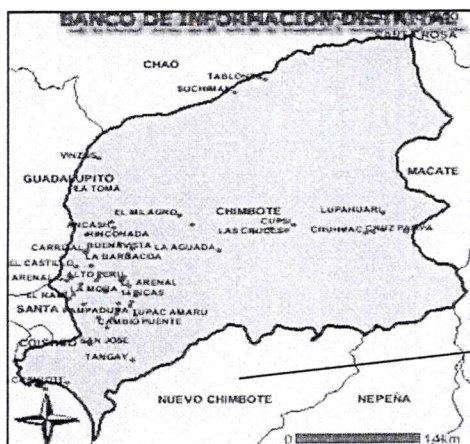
BANCO DE INFORMACION DISTRITAL

SANTA ROSA

CHAO

TABLONES

SUCHIMAN

VINZOS

GUADALUPITO

LA TOMA

MACATE

EL MILAGRO

CHIMBOTE

LUPAHUARI

ANCASH

RINCONADA

CUPSI

LAS CRUCES

CHUMACO

CRUZ PAMPA

CARRIZAL

BUENAVISTA

LA AGUADA

LA BARBACOA

EL CASTILLO

ARENAL

ALTO PERU

ARENAL

EL MAR

LA MORA

LIBICAS

SANTA

PAMPADURA

TUPAC AMARU

CAMBIO PUENTE

COISHCO

SAN JOSE

TANGAY

NUEVO CHIMBOTE

NEPEÑA

0

14km